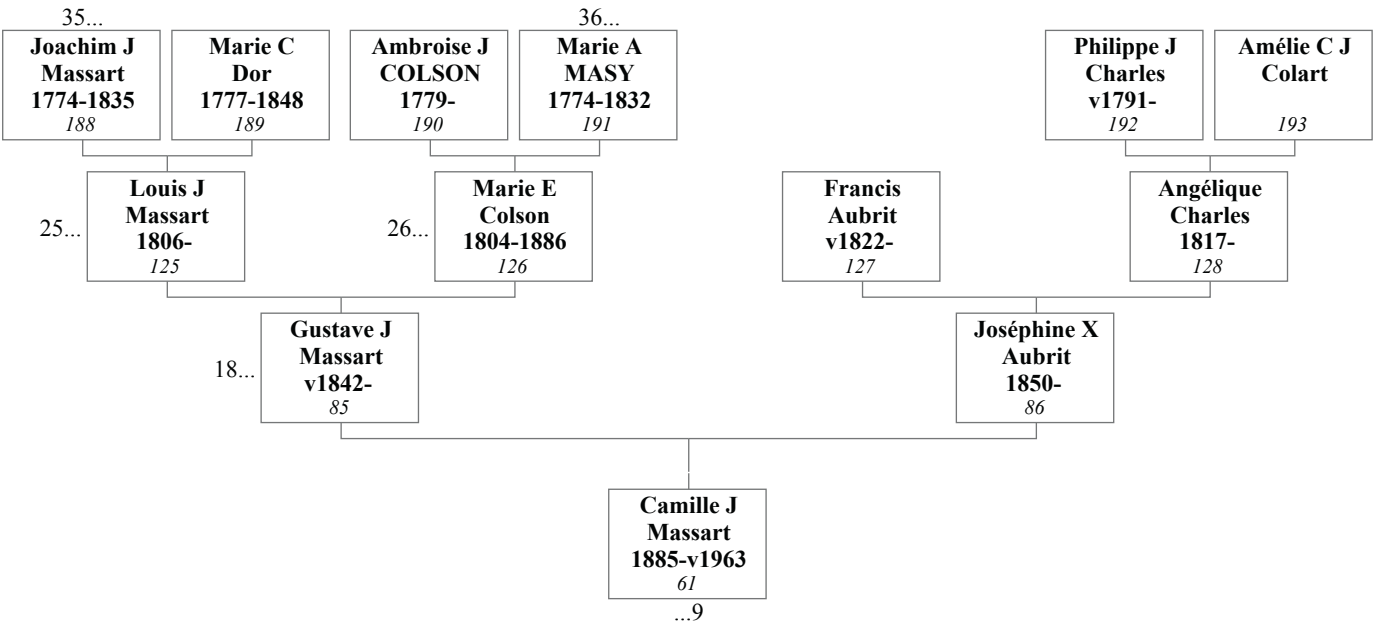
35...

**Joachim J Massart 1774-1835**
*188*

**Marie C Dor 1777-1848**
*189*

**Ambroise J COLSON 1779-**
*190*

36...

**Marie A MASY 1774-1832**
*191*

**Philippe J Charles v1791-**
*192*

**Amélie C J Colart**
*193*

25...

**Louis J Massart 1806-**
*125*

26...

**Marie E Colson 1804-1886**
*126*

**Francis Aubrit v1822-**
*127*

**Angélique Charles 1817-**
*128*

18...

**Gustave J Massart v1842-**
*85*

**Joséphine X Aubrit 1850-**
*86*

**Camille J Massart 1885-v1963**
*61*

...9